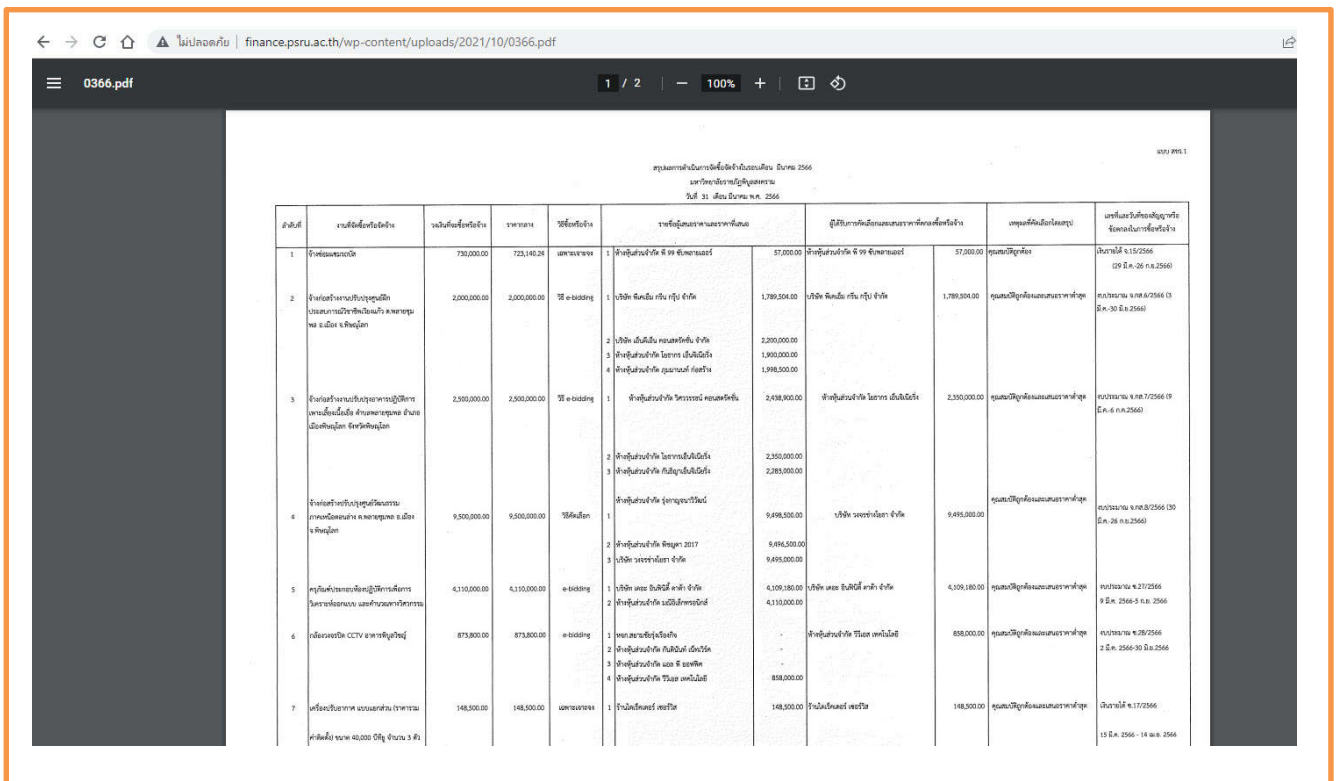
ไม่ปลอดภัย | finance.psru.ac.th/wp-content/uploads/2021/10/0366.pdf

0366.pdf

1 / 2 | — 100% +

แบบ สขร.1

สรุปผลการดำเนินการจัดซื้อจัดจ้างในรอบเดือน มีนาคม 2566
มหาวิทยาลัยราชภัฏพิบูลสงคราม
วันที่ 31 เดือน มีนาคม พ.ศ. 2566

| ลำดับที่ | งานที่จัดซื้อหรือจัดจ้าง | วงเงินที่จะซื้อหรือจ้าง | ราคากลาง | วิธีซื้อหรือจ้าง | รายชื่อผู้เสนอราคาและราคาที่เสนอ | | ผู้ได้รับการคัดเลือกและราคาที่ตกลงซื้อหรือจ้าง | | เหตุผลที่คัดเลือกโดยสรุป | เลขที่และวันที่ของสัญญาหรือข้อตกลงในการซื้อหรือจ้าง |
|---|---|---|---|---|---|---|---|---|---|---|
| 1 | จ้างซ่อมแซมถนน | 730,000.00 | 723,140.24 | เฉพาะเจาะจง | 1 ห้างหุ้นส่วนจำกัด พี 99 ซัพพลายเออร์ | 57,000.00 | ห้างหุ้นส่วนจำกัด พี 99 ซัพพลายเออร์ | 57,000.00 | คุณสมบัติถูกต้อง | เงินรายได้ จ.15/2566 (29 มี.ค.-26 ก.ย.2566) |
| 2 | จ้างก่อสร้างงานปรับปรุงศูนย์ฝึกประสบการณ์วิชาชีพเฉลิมแก้ว ต.พลายชุมพล อ.เมือง จ.พิษณุโลก | 2,000,000.00 | 2,000,000.00 | วิธี e-bidding | 1 บริษัท พีเคเอ็ม กรีน กรุ๊ป จำกัด | 1,789,504.00 | บริษัท พีเคเอ็ม กรีน กรุ๊ป จำกัด | 1,789,504.00 | คุณสมบัติถูกต้องและเสนอราคาต่ำสุด | งบประมาณ จ.กส.6/2566 (3 มี.ค.-30 มิ.ย.2566) |
| | | | | | 2 บริษัท เอ็นดีเอ็น คอนสตรัคชั่น จำกัด | 2,200,000.00 | | | | |
| | | | | | 3 ห้างหุ้นส่วนจำกัด ไอธากร เอ็นจิเนียริ่ง | 1,900,000.00 | | | | |
| | | | | | 4 ห้างหุ้นส่วนจำกัด ภูมามนต์ ก่อสร้าง | 1,998,500.00 | | | | |
| 3 | จ้างก่อสร้างงานปรับปรุงอาคารปฏิบัติการเพาะเลี้ยงเนื้อเยื่อ ตำบลพลายชุมพล อำเภอเมืองพิษณุโลก จังหวัดพิษณุโลก | 2,500,000.00 | 2,500,000.00 | วิธี e-bidding | 1 ห้างหุ้นส่วนจำกัด วิศวกรรณ์ คอนสตรัคชั่น | 2,438,900.00 | ห้างหุ้นส่วนจำกัด ไอธากร เอ็นจิเนียริ่ง | 2,350,000.00 | คุณสมบัติถูกต้องและเสนอราคาต่ำสุด | งบประมาณ จ.กส.7/2566 (9 มี.ค.-6 ก.ค.2566) |
| | | | | | 2 ห้างหุ้นส่วนจำกัด ไอธากรเอ็นจิเนียริ่ง | 2,350,000.00 | | | | |
| | | | | | 3 ห้างหุ้นส่วนจำกัด กันสัญญาเอ็นจิเนียริ่ง | 2,283,000.00 | | | | |
| 4 | จ้างก่อสร้างปรับปรุงศูนย์วัฒนธรรมภาคเหนือตอนล่าง ต.พลายชุมพล อ.เมือง จ.พิษณุโลก | 9,500,000.00 | 9,500,000.00 | วิธีคัดเลือก | ห้างหุ้นส่วนจำกัด รุ่งกาญจนาวิวัฒน์ | 9,498,500.00 | บริษัท วงจรช่างโยธา จำกัด | 9,495,000.00 | คุณสมบัติถูกต้องและเสนอราคาต่ำสุด | งบประมาณ จ.กส.8/2566 (30 มี.ค.-26 ก.ย.2566) |
| | | | | | 2 ห้างหุ้นส่วนจำกัด พิษณุคา 2017 | 9,496,500.00 | | | | |
| | | | | | 3 บริษัท วงจรช่างโยธา จำกัด | 9,495,000.00 | | | | |
| 5 | ครุภัณฑ์ประกอบห้องปฏิบัติการเพื่อการวิเคราะห์ออกแบบ และคำนวณทางวิศวกรรม | 4,110,000.00 | 4,110,000.00 | e-bidding | 1 บริษัท เดลย อินฟินิตี้ ดาต้า จำกัด | 4,109,180.00 | บริษัท เดลย อินฟินิตี้ ดาต้า จำกัด | 4,109,180.00 | คุณสมบัติถูกต้องและเสนอราคาต่ำสุด | งบประมาณ จ.27/2566 9 มี.ค. 2566-5 ก.ย. 2566 |
| | | | | | 2 ห้างหุ้นส่วนจำกัด มณีบีเล็กทรอนิกส์ | 4,110,000.00 | | | | |
| 6 | กล้องวงจรปิด CCTV อาคารพิบูลวิชญ์ | 873,800.00 | 873,800.00 | e-bidding | 1 หจก.สยามซีเคียวริตี้ | - | ห้างหุ้นส่วนจำกัด วีไอเอ เทคโนโลยี | 858,000.00 | คุณสมบัติถูกต้องและเสนอราคาต่ำสุด | งบประมาณ จ.28/2566 2 มี.ค. 2566-30 มิ.ย.2566 |
| | | | | | 2 ห้างหุ้นส่วนจำกัด กันดีบิทต์ เน็ทเวิร์ค | - | | | | |
| | | | | | 3 ห้างหุ้นส่วนจำกัด เอส พี ออฟฟิศ | - | | | | |
| | | | | | 4 ห้างหุ้นส่วนจำกัด วีไอเอ เทคโนโลยี | 858,000.00 | | | | |
| 7 | เครื่องปรับอากาศ แบบแยกส่วน (ราคารวมค่าติดตั้ง) ขนาด 40,000 บีทียู จำนวน 3 ตัว | 148,500.00 | 148,500.00 | เฉพาะเจาะจง | 1 ร้านไลท์เคอร์ เซอร์วิส | 148,500.00 | ร้านไลท์เคอร์ เซอร์วิส | 148,500.00 | คุณสมบัติถูกต้องและเสนอราคาต่ำสุด | เงินรายได้ จ.17/2566 15 มี.ค. 2566 - 14 เม.ย. 2566 |